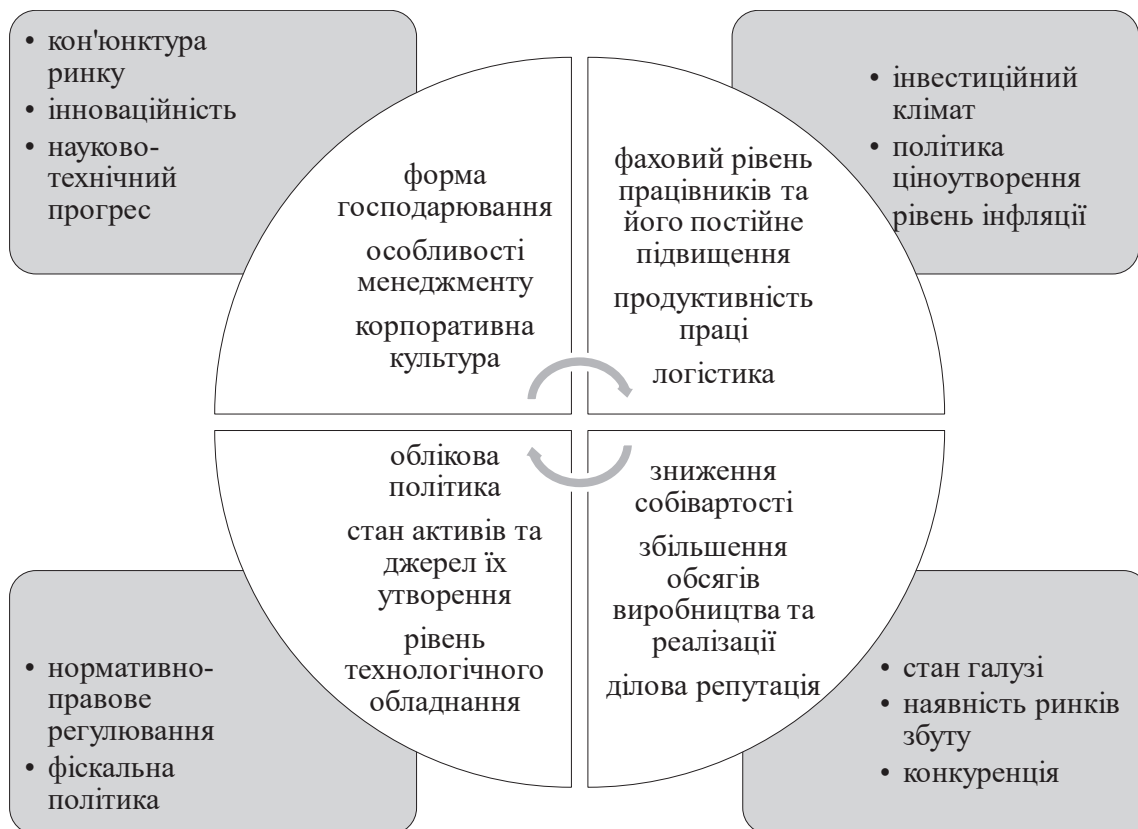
• кон'юнктура ринку
• інноваційність
• науково-технічний прогрес

• інвестиційний клімат
• політика ціноутворення
рівень інфляції

форма господарювання

особливості менеджменту

корпоративна культура

фаховий рівень працівників та його постійне підвищення

продуктивність праці

логістика

облікова політика

стан активів та джерел їх утворення

рівень технологічного обладнання

зниження собівартості

збільшення обсягів виробництва та реалізації

ділова репутація

• нормативно-правове регулювання
• фіскальна політика

• стан галузі
• наявність ринків збуту
• конкуренція